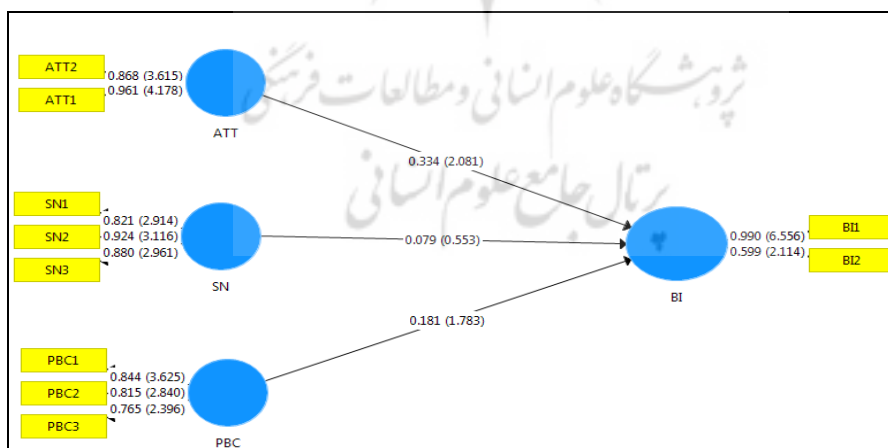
پژوهشگاه علوم انسانی و مطالعات فرهنگی
پرتال جامع علوم انسانی

ATT2
ATT1
0.868 (3.615)
0.961 (4.178)
ATT

0.334 (2.081)

SN1
SN2
SN3
0.821 (2.914)
0.924 (3.116)
0.880 (2.961)
SN

0.079 (0.553)

BI
0.990 (6.556)
0.599 (2.114)
BI1
BI2

0.181 (1.783)

PBC1
PBC2
PBC3
0.844 (3.625)
0.815 (2.840)
0.765 (2.396)
PBC